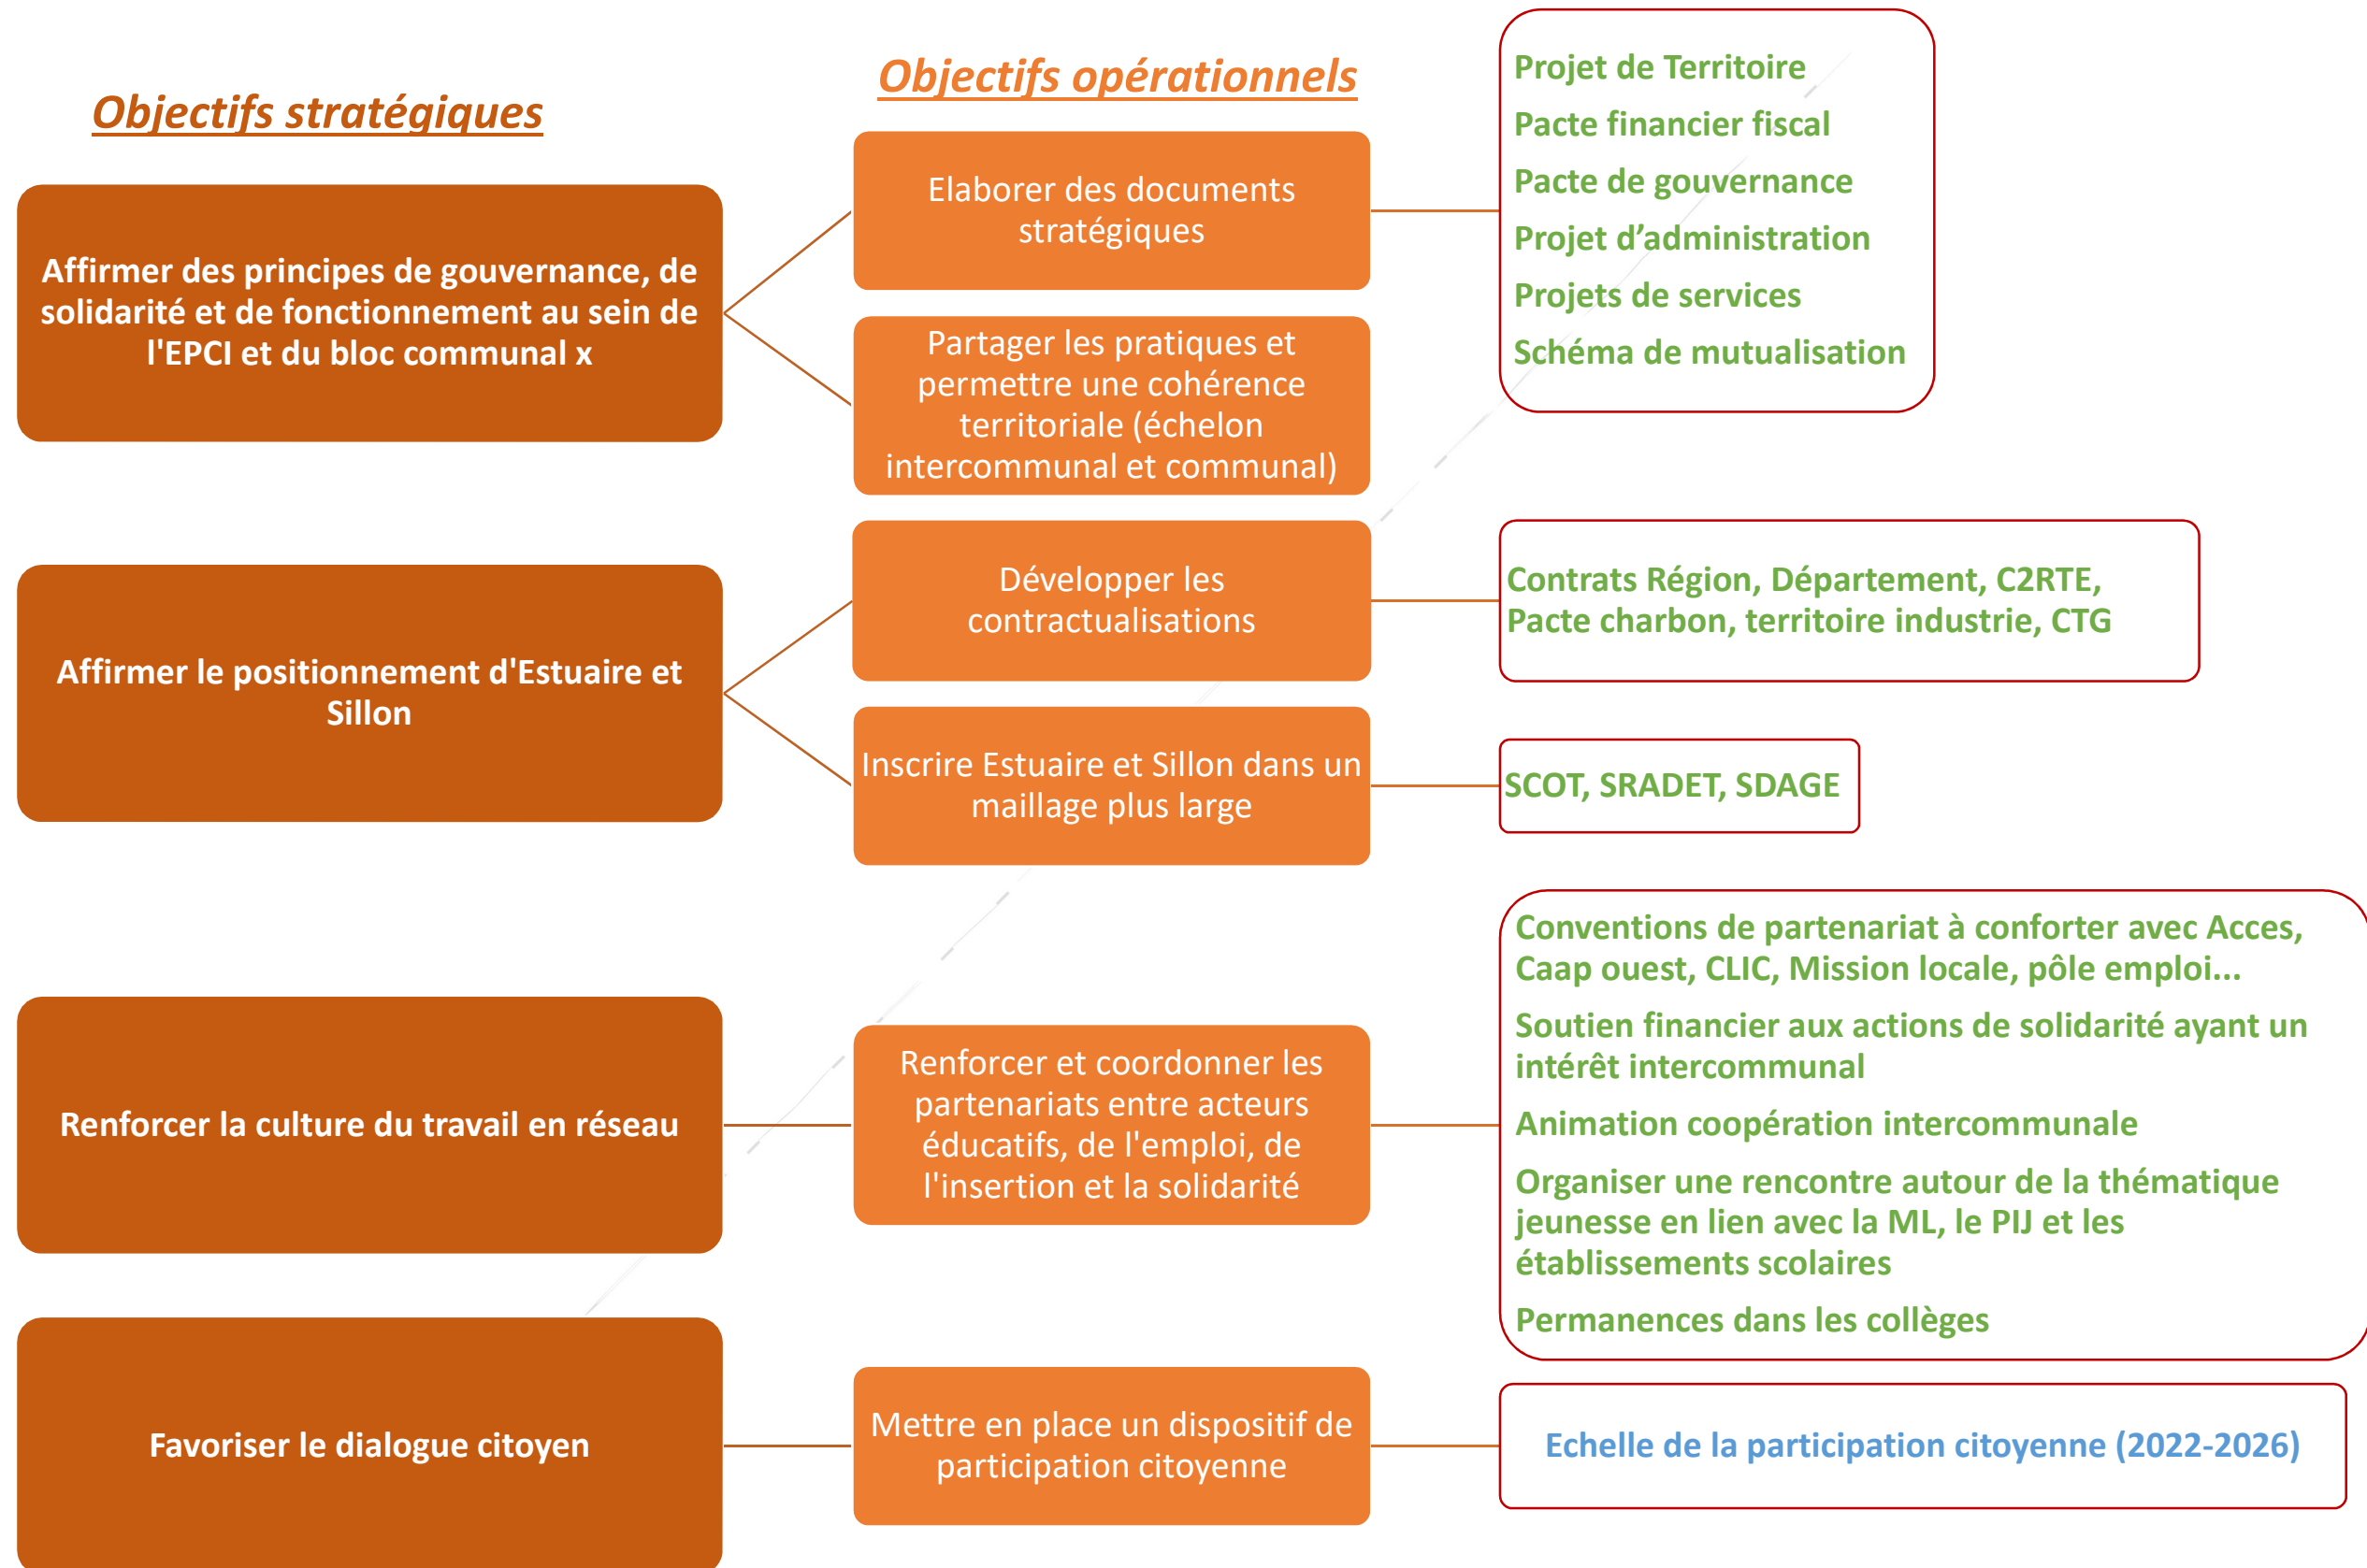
Objectifs stratégiques

Objectifs opérationnels

Affirmer des principes de gouvernance, de solidarité et de fonctionnement au sein de l'EPCI et du bloc communal x

Elaborer des documents stratégiques

Projet de Territoire
Pacte financier fiscal
Pacte de gouvernance
Projet d'administration
Projets de services
Schéma de mutualisation

Partager les pratiques et permettre une cohérence territoriale (échelon intercommunal et communal)

Affirmer le positionnement d'Estuaire et Sillon

Développer les contractualisations

Contrats Région, Département, C2RTE, Pacte charbon, territoire industrie, CTG

Inscrire Estuaire et Sillon dans un maillage plus large

SCOT, SRADET, SDAGE

Renforcer la culture du travail en réseau

Renforcer et coordonner les partenariats entre acteurs éducatifs, de l'emploi, de l'insertion et la solidarité

Conventions de partenariat à conforter avec Acces, Caap ouest, CLIC, Mission locale, pôle emploi...
Soutien financier aux actions de solidarité ayant un intérêt intercommunal
Animation coopération intercommunale
Organiser une rencontre autour de la thématique jeunesse en lien avec la ML, le PIJ et les établissements scolaires
Permanences dans les collèges

Favoriser le dialogue citoyen

Mettre en place un dispositif de participation citoyenne

Echelle de la participation citoyenne (2022-2026)